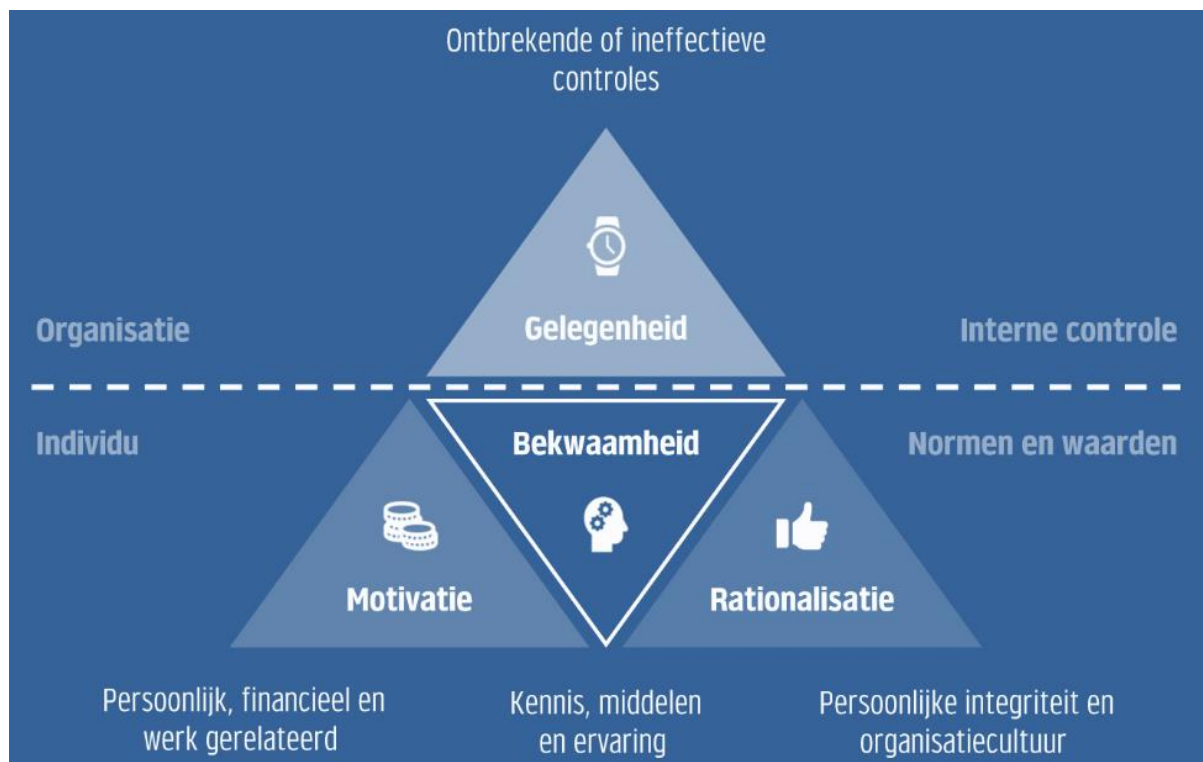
Ontbrekende of ineffectieve controles

Organisatie

Gelegenheid

Interne controle

Individu

Bekwaamheid

Normen en waarden

Motivatie

Rationalisatie

Persoonlijk, financieel en werk gerelateerd

Kennis, middelen en ervaring

Persoonlijke integriteit en organisatiecultuur